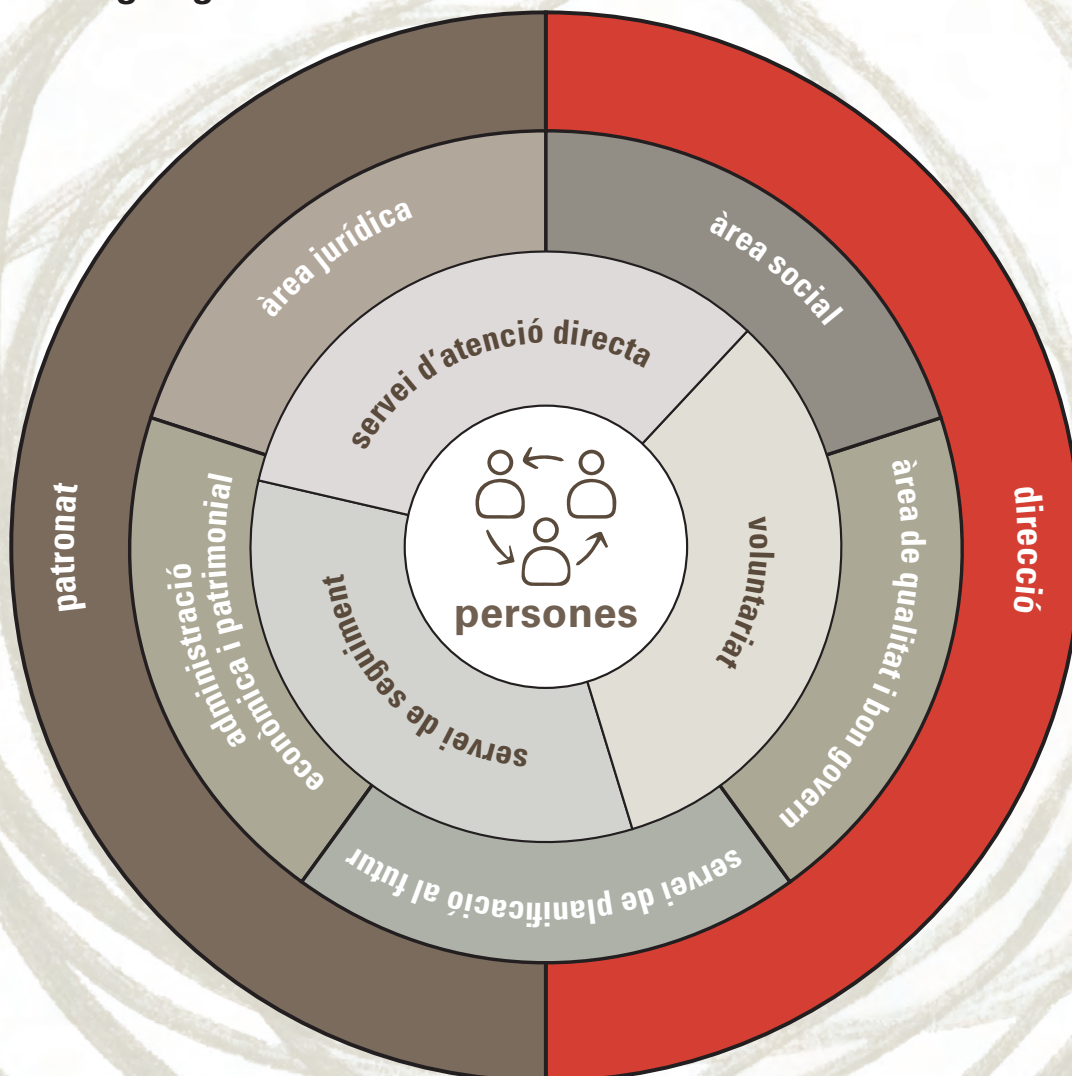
patronat

direcció

àrea jurídica

àrea social

administració econòmica i patrimonial

àrea de qualitat i bon govern

servei de planificació al futur

servei d'atenció directa

voluntariat

servei de seguiment

persones